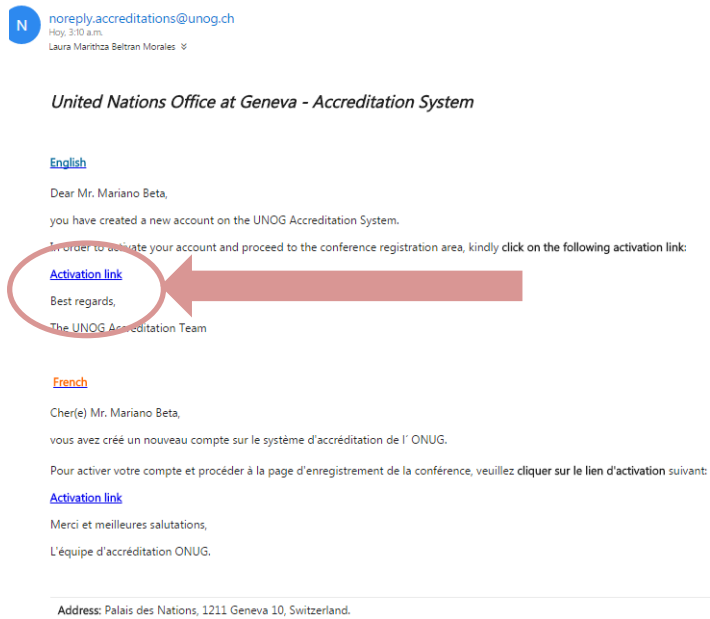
N

noreply.accreditations@unog.ch
Hoy, 3:10 a.m.
Laura Marithza Beltran Morales

United Nations Office at Geneva - Accreditation System

English

Dear Mr. Mariano Beta,

you have created a new account on the UNOG Accreditation System.

In order to activate your account and proceed to the conference registration area, kindly click on the following activation link:

Activation link

Best regards,

The UNOG Accreditation Team

French

Cher(e) Mr. Mariano Beta,

vous avez créé un nouveau compte sur le système d'accréditation de l´ ONUG.

Pour activer votre compte et procéder à la page d'enregistrement de la conférence, veuillez cliquer sur le lien d'activation suivant:

Activation link

Merci et meilleures salutations,

L'équipe d'accréditation ONUG.

Address: Palais des Nations, 1211 Geneva 10, Switzerland.